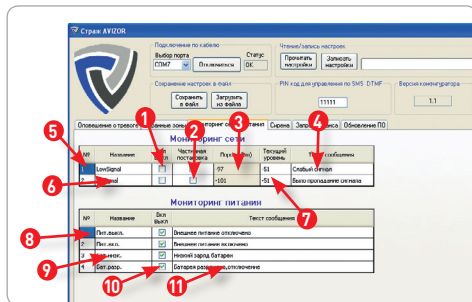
Страж AVIZOR

Подключение по кабелю
Выбор порта
COM7
Отключиться
Статус
OK

Чтение/запись настроек
Прочитать настройки
Записать настройки

Сохранение настроек в файл
Сохранить в файл
Загрузить из файла

PIN код для управления по SMS, DTMF
11111

Версия коммутатора
1.1

Оповещение о тревоге
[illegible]
Мониторинг состояния
Сирена
Запрос баланса
Обновление ПО

Мониторинг сети

| № | Название | Вкл Выкл | Частичная постановка | Порог (dBm) | Текущий уровень | Текст сообщения |
|---|---|---|---|---|---|---|
| 1 | LowSignal | | | -97 | -51 | Слабый сигнал |
| 2 | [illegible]Signal | | | -101 | -51 | Было пропадание сигнала |

Мониторинг питания

| № | Название | Вкл Выкл | Текст сообщения |
|---|---|---|---|
| 1 | Пит.выкл. | ☑ | Внешнее питание отключено |
| 2 | Пит.вкл. | ☑ | Внешнее питание включено |
| 3 | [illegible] низк. | ☑ | Низкий заряд батареи |
| 4 | Бат.разр. | ☑ | Батарея разряжена, отключение |

1
2
3
4
5
6
7
8
9
10
11